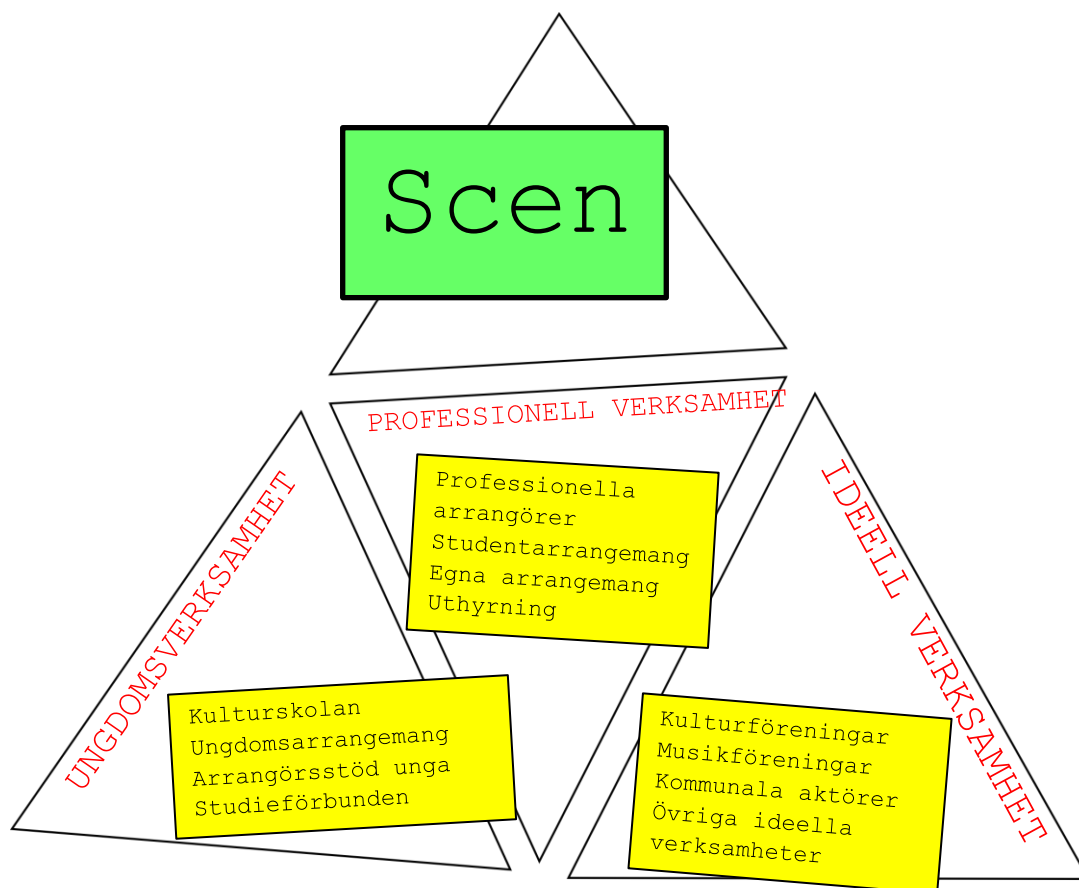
Scen

PROFESSIONELL VERKSAMHET

Professionella arrangörer
Studentarrangemang
Egna arrangemang
Uthyrning

UNGDOMSVERKSAMHET

Kulturskolan
Ungdomsarrangemang
Arrangörsstöd unga
Studieförbunden

IDEELL VERKSAMHET

Kulturföreningar
Musikföreningar
Kommunala aktörer
Övriga ideella verksamheter